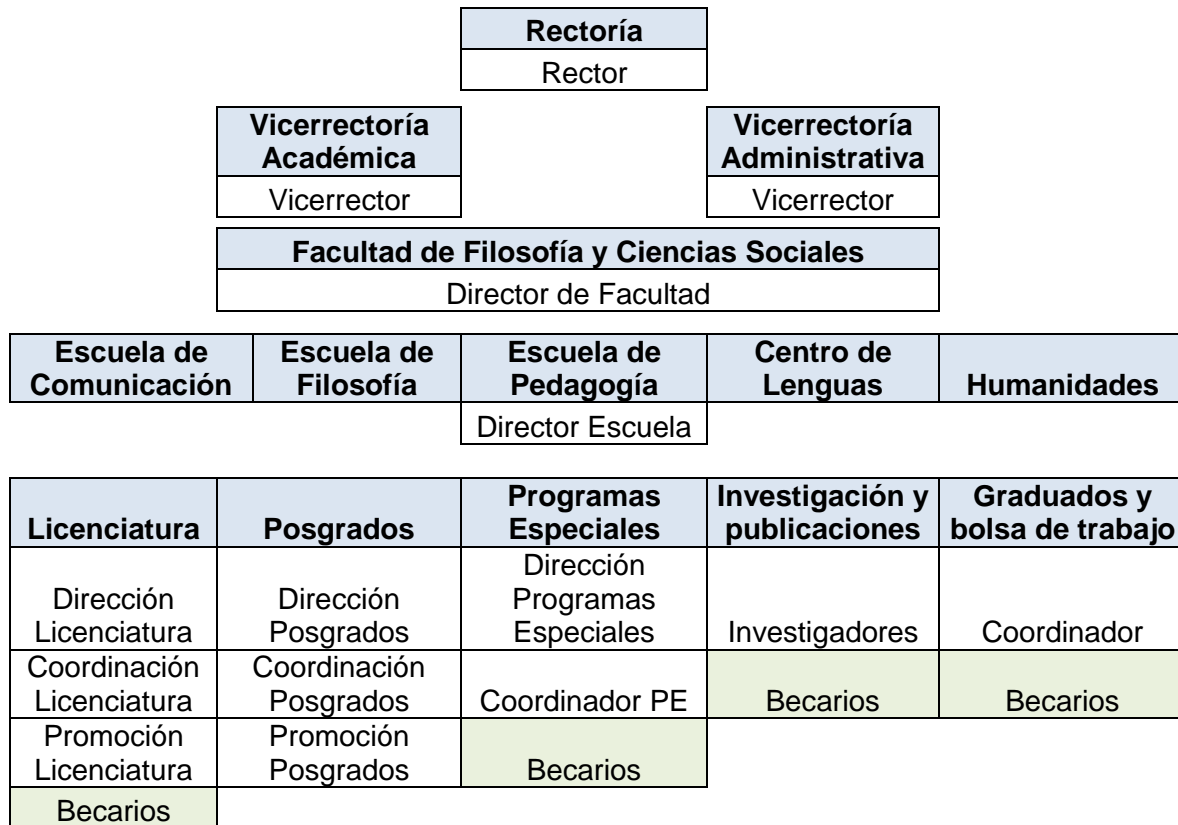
| Rectoría |
|---|
| Rector |

| Vicerrectoría Académica |
|---|
| Vicerrector |

| Vicerrectoría Administrativa |
|---|
| Vicerrector |

| Facultad de Filosofía y Ciencias Sociales |
|---|
| Director de Facultad |

| Escuela de Comunicación | Escuela de Filosofía | Escuela de Pedagogía | Centro de Lenguas | Humanidades |
|---|---|---|---|---|
| | | Director Escuela | | |

| Licenciatura | Posgrados | Programas Especiales | Investigación y publicaciones | Graduados y bolsa de trabajo |
|---|---|---|---|---|
| Dirección Licenciatura | Dirección Posgrados | Dirección Programas Especiales | Investigadores | Coordinador |
| Coordinación Licenciatura | Coordinación Posgrados | Coordinador PE | Becarios | Becarios |
| Promoción Licenciatura | Promoción Posgrados | Becarios | | |
| Becarios | | | | |